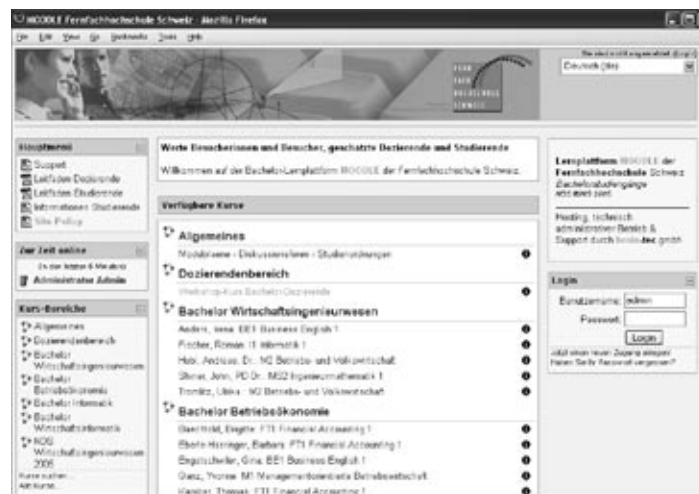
MOODLE Fernfachhochschule Schweiz - Mozilla Firefox

File Edit View Go Bookmarks Tools Help

Sie sind nicht eingeloggt (Login)

Deutsch (de)

Hauptmenü

Support

Leitfaden Dozierende

Leitfaden Studierende

Informationen Studierende

Site Policy

Zur Zeit online

Administrator Admin

Kurs-Bereiche

Allgemeines

Dozierendenbereich

Bachelor Wirtschaftsingenieurwesen

Bachelor Betriebsökonomie

Bachelor Informatik

Bachelor Wirtschaftsinformatik

NDS Wirtschaftsingenieurwesen 2005

Kurse suchen...

Alle Kurse...

Werte Besucherinnen und Besucher, geschätzte Dozierende und Studierende

Willkommen auf der Bachelor-Lernplattform MOODLE der Fernfachhochschule Schweiz.

Verfügbare Kurse

Allgemeines

Moodlerama - Diskussionsforen - Studienordnungen

Dozierendenbereich

Workshop-Kurs Bachelor Dozierende

Bachelor Wirtschaftsingenieurwesen

Anders, Irene: BE1 Business English 1

Fischer, Roman: I1 Informatik 1

Holz, Andreas, Dr.: N2 Betriebs- und Volkswirtschaft

Sturer, John, PD Dr.: IM2 Ingenieurmathematik 1

Tromlitz, Ulrike: N2 Betriebs- und Volkswirtschaft

Bachelor Betriebsökonomie

Eberhold, Brigitte: FT1 Financial Accounting 1

Eberle-Honegger, Barbara: FT1 Financial Accounting 1

Engelschalter, Gina: BE1 Business English 1

Ganz, Yvonne: M1 Managementorientierte Betriebswirtschaft

Kappler, Thomas: FT1 Financial Accounting 1

Lernplattform MOODLE der Fernfachhochschule Schweiz

Bachelorstudiengänge

Hosting, technisch administrativer Betrieb & Support durch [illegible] GmbH

Login

Benutzername: admin

Passwort:

Login

Jetzt einen neuen Zugang anlegen!

Haben Sie Ihr Kennwort vergessen?